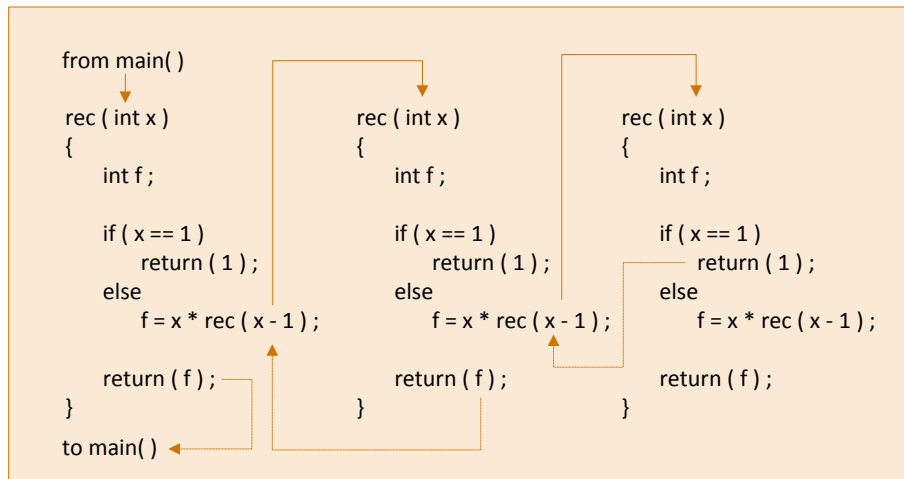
from main( )

rec ( int x )
{
int f ;

if ( x == 1 )
return ( 1 ) ;
else
f = x * rec ( x - 1 ) ;

return ( f ) ;
}

to main( )

rec ( int x )
{
int f ;

if ( x == 1 )
return ( 1 ) ;
else
f = x * rec ( x - 1 ) ;

return ( f ) ;
}

rec ( int x )
{
int f ;

if ( x == 1 )
return ( 1 ) ;
else
f = x * rec ( x - 1 ) ;

return ( f ) ;
}